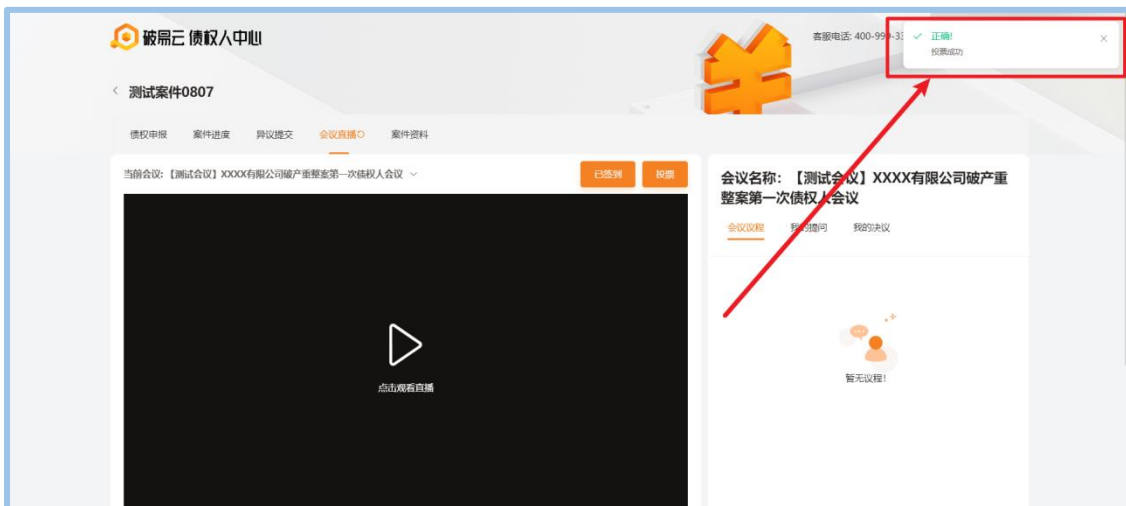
破易云 债权人中心

客服电话: 400-99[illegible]

正确!
投票成功

测试案件0807

债权申报 案件进度 异议提交 会议直播 案件资料

当前会议: 【测试会议】XXXX有限公司破产重整案第一次债权人会议

已签到 投票

会议名称: 【测试会议】XXXX有限公司破产重整案第一次债权人会议

会议议程 我的提问 我的决议

点击观看直播

暂无议程!